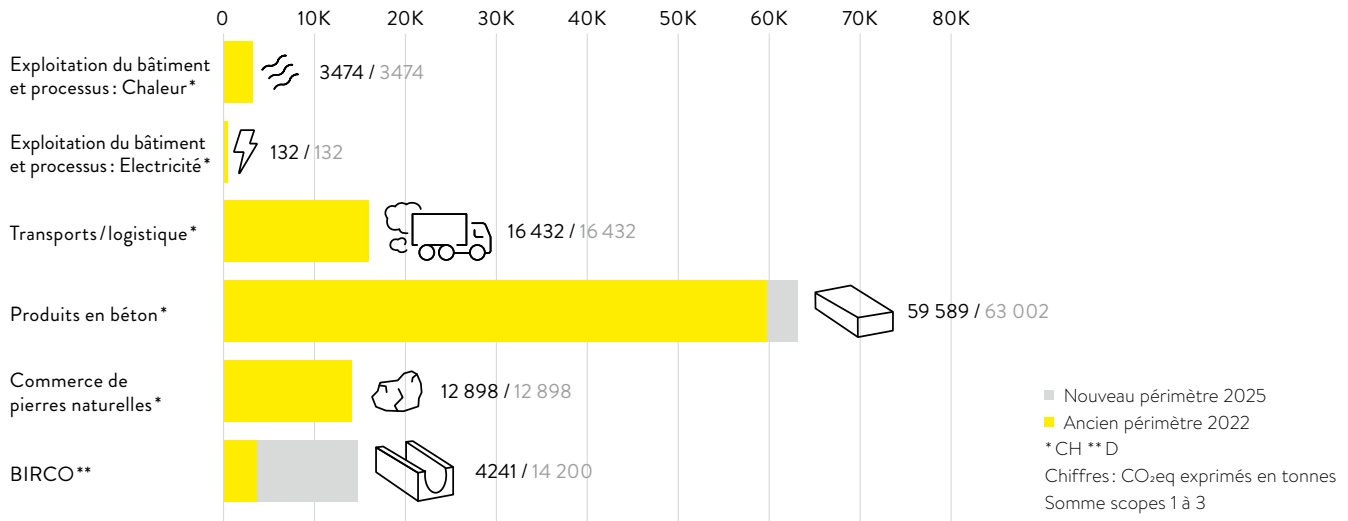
0 10K 20K 30K 40K 50K 60K 70K 80K

Exploitation du bâtiment et processus : Chaleur* 3474 / 3474

Exploitation du bâtiment et processus : Electricité* 132 / 132

Transports / logistique* 16 432 / 16 432

Produits en béton* 59 589 / 63 002

Commerce de pierres naturelles* 12 898 / 12 898

BIRCO** 4241 / 14 200

Nouveau périmètre 2025
Ancien périmètre 2022
* CH ** D
Chiffres : $CO_2$eq exprimés en tonnes
Somme scopes 1 à 3